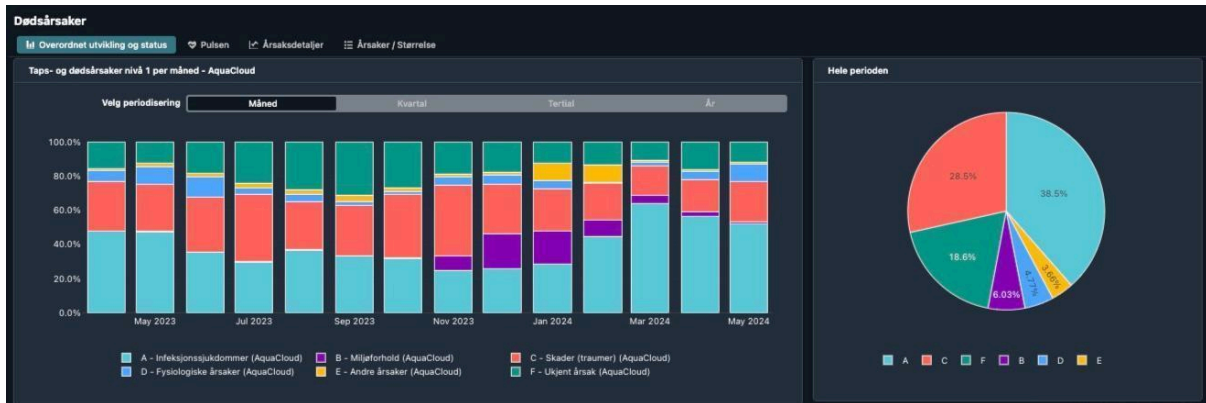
Dødsårsaker

Overordnet utvikling og status   Pulsen   Årsaksdetaljer   Årsaker / Størrelse

Taps- og dødsårsaker nivå 1 per måned - AquaCloud

Velg periodisering   Måned   Kvartal   Tertial   År

100.0%
80.0%
60.0%
40.0%
20.0%
0.0%

May 2023   Jul 2023   Sep 2023   Nov 2023   Jan 2024   Mar 2024   May 2024

A - Infeksjonssjukdommer (AquaCloud)   B - Miljøforhold (AquaCloud)   C - Skader (traumer) (AquaCloud)
D - Fysiologiske årsaker (AquaCloud)   E - Andre årsaker (AquaCloud)   F - Ukjent årsak (AquaCloud)

Hele perioden

28.5%
38.5%
18.6%
6.03%
4.77%
3.66%

A   C   F   B   D   E